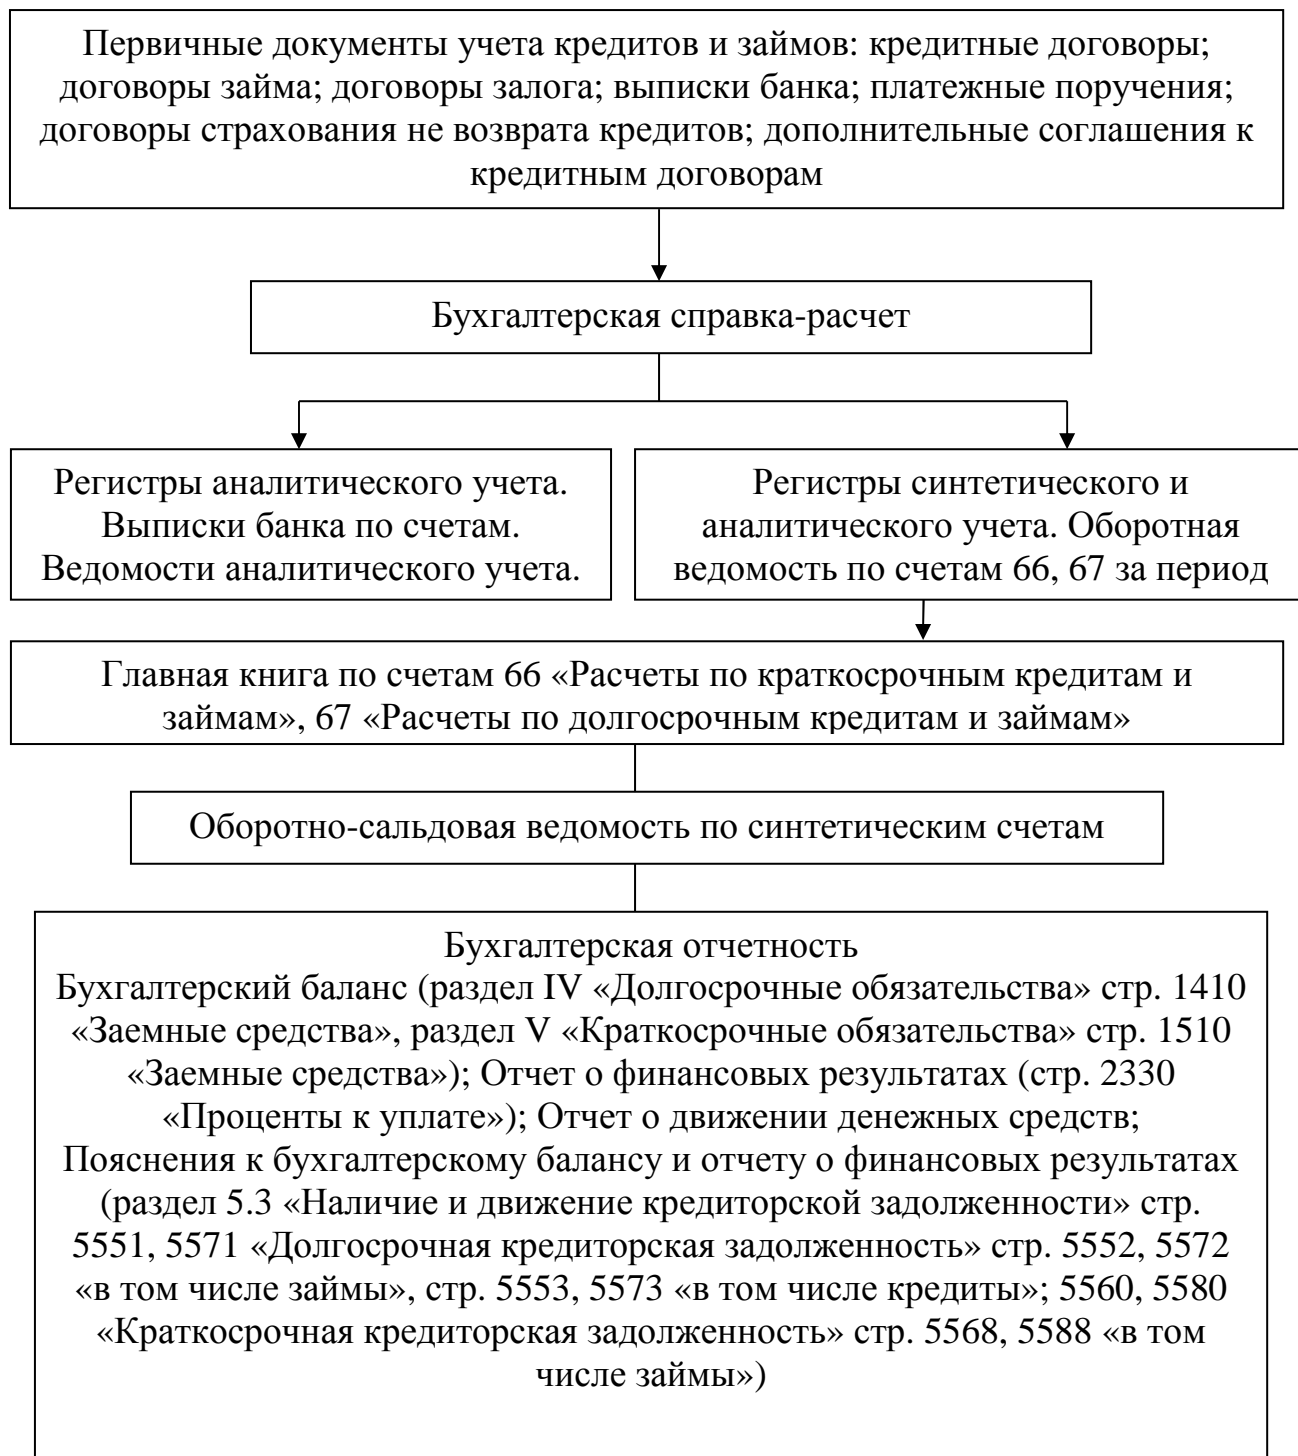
Первичные документы учета кредитов и займов: кредитные договоры; договоры займа; договоры залога; выписки банка; платежные поручения; договоры страхования не возврата кредитов; дополнительные соглашения к кредитным договорам

Бухгалтерская справка-расчет

Регистры аналитического учета. Выписки банка по счетам. Ведомости аналитического учета.

Регистры синтетического и аналитического учета. Оборотная ведомость по счетам 66, 67 за период

Главная книга по счетам 66 «Расчеты по краткосрочным кредитам и займам», 67 «Расчеты по долгосрочным кредитам и займам»

Оборотно-сальдовая ведомость по синтетическим счетам

Бухгалтерская отчетность
Бухгалтерский баланс (раздел IV «Долгосрочные обязательства» стр. 1410 «Заемные средства», раздел V «Краткосрочные обязательства» стр. 1510 «Заемные средства»); Отчет о финансовых результатах (стр. 2330 «Проценты к уплате»); Отчет о движении денежных средств; Пояснения к бухгалтерскому балансу и отчету о финансовых результатах (раздел 5.3 «Наличие и движение кредиторской задолженности» стр. 5551, 5571 «Долгосрочная кредиторская задолженность» стр. 5552, 5572 «в том числе займы», стр. 5553, 5573 «в том числе кредиты»; 5560, 5580 «Краткосрочная кредиторская задолженность» стр. 5568, 5588 «в том числе займы»)